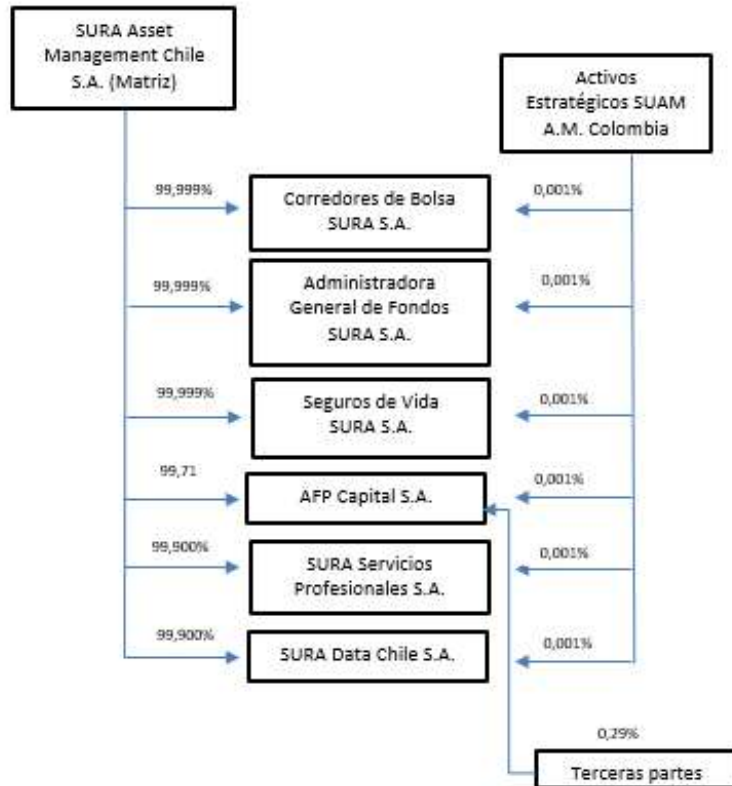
SURA Asset Management Chile S.A. (Matriz)

Activos Estratégicos SUAM A.M. Colombia

99,999%

Corredores de Bolsa SURA S.A.

0,001%

99,999%

Administradora General de Fondos SURA S.A.

0,001%

99,999%

Seguros de Vida SURA S.A.

0,001%

99,71

AFP Capital S.A.

0,001%

99,900%

SURA Servicios Profesionales S.A.

0,001%

99,900%

SURA Data Chile S.A.

0,001%

0,29%

Terceras partes